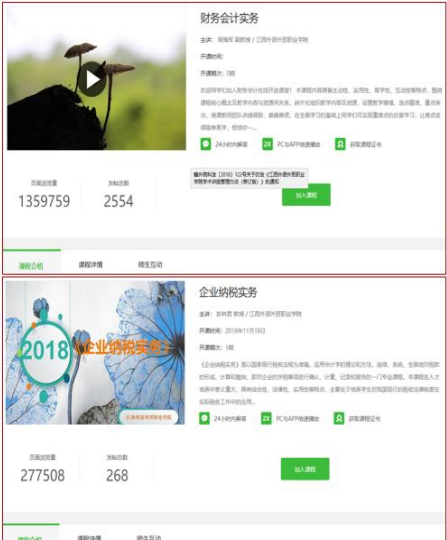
财务会计实务

主讲：胡海军 副教授 / 江西外语外贸职业学院

开课时间：

开课期次：0期

欢迎同学们加入财务会计在线开放课程！本课程内容具备生动性、实用性、易学性、互动性等特点，围绕课程核心概念及教学内容以微课的形式，设计出能反映学生在线学习的形式，设置教学情境、选择题库、重点突出，通俗教学的同时，在全新学习的基础上同学们可以重复观看来反复学习，让我们……

24小时内解答　PC与APP数据播放　获取课程证书

赣外院科发〔2018〕122号关于印发《江西外语外贸职业学院学术讲座管理办法（修订版）》的通知

页面浏览量 1359759　　互动总数 2554

加入课程

课程介绍　课程详情　师生互动

企业纳税实务

主讲：彭来霞 教授 / 江西外语外贸职业学院

开课时间：2018年11月18日

开课期次：1期

《企业纳税实务》是以国家现行税收法规为依据，运用会计学的理论和方法，连续、系统、全面地对税款的形成、计算和缴纳，即对企业的涉税事项进行确认、计量、记录和报告的一门专业课程。本课程在人才培养中意义重大，具有综合性、法律性、实用性等特点，主要在于培养学生对国家现行的税收法律制度在实际税收工作中的应用……

2018 企业纳税实务

江西外语外贸职业学院

24小时内解答　PC与APP数据播放　获取课程证书

页面浏览量 277508　　互动总数 268

加入课程

课程介绍　课程详情　师生互动